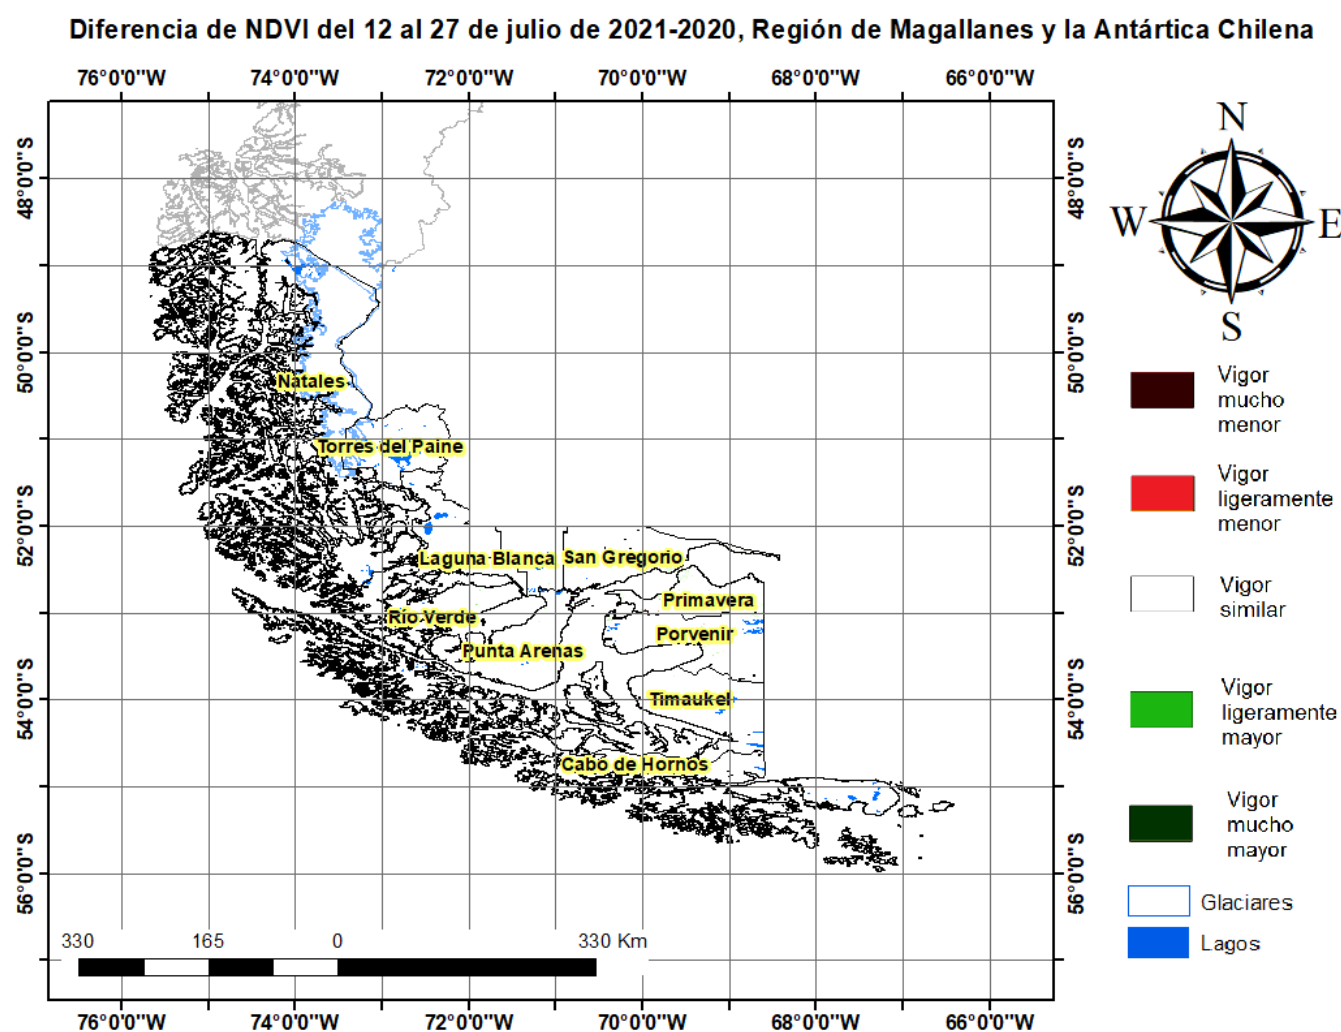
Diferencia de NDVI del 12 al 27 de julio de 2021-2020, Región de Magallanes y la Antártica Chilena

76°0'0"W 74°0'0"W 72°0'0"W 70°0'0"W 68°0'0"W 66°0'0"W

48°0'0"S
50°0'0"S
52°0'0"S
54°0'0"S
56°0'0"S

48°0'0"S
50°0'0"S
52°0'0"S
54°0'0"S
56°0'0"S

Natales
Torres del Paine
Laguna Blanca
San Gregorio
Primavera
Porvenir
Rio Verde
Punta Arenas
Timaukel
Cabo de Hornos

330 165 0 330 Km

76°0'0"W 74°0'0"W 72°0'0"W 70°0'0"W 68°0'0"W 66°0'0"W

N
W
E
S

Vigor mucho menor
Vigor ligeramente menor
Vigor similar
Vigor ligeramente mayor
Vigor mucho mayor
Glaciares
Lagos